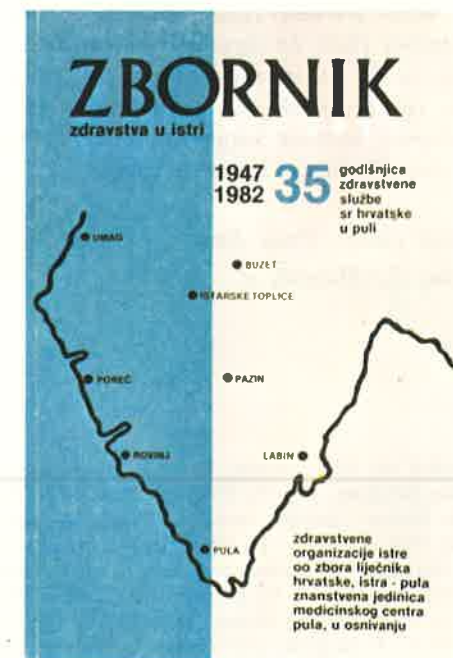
ZBORNIK
zdravstva u istri

1947
1982 35 godišnjica zdravstvene službe sr hrvatske u puli

UMAG
BUZET
ISTARSKE TOPLICE
POREČ
PAZIN
ROVINJ
LABIN
PULA

zdravstvene organizacije istre oo zbora liječnika hrvatske, istra - pula znanstvena jedinica medicinskog centra pula, u osnivanju